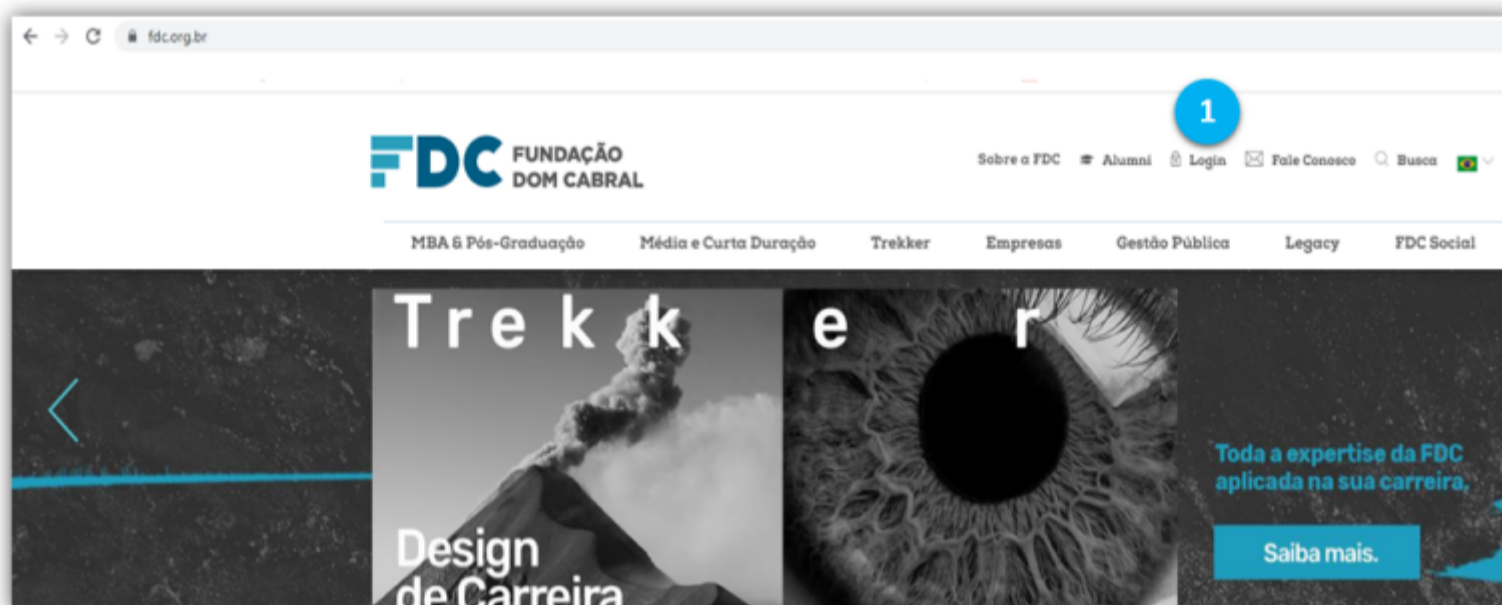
fdc.org.br

1

FDC FUNDAÇÃO DOM CABRAL

Sobre a FDC Alumni Login Fale Conosco Busca

MBA & Pós-Graduação Média e Curta Duração Trekker Empresas Gestão Pública Legacy FDC Social

Trekker

Design de Carreira

Toda a expertise da FDC aplicada na sua carreira.

Saiba mais.